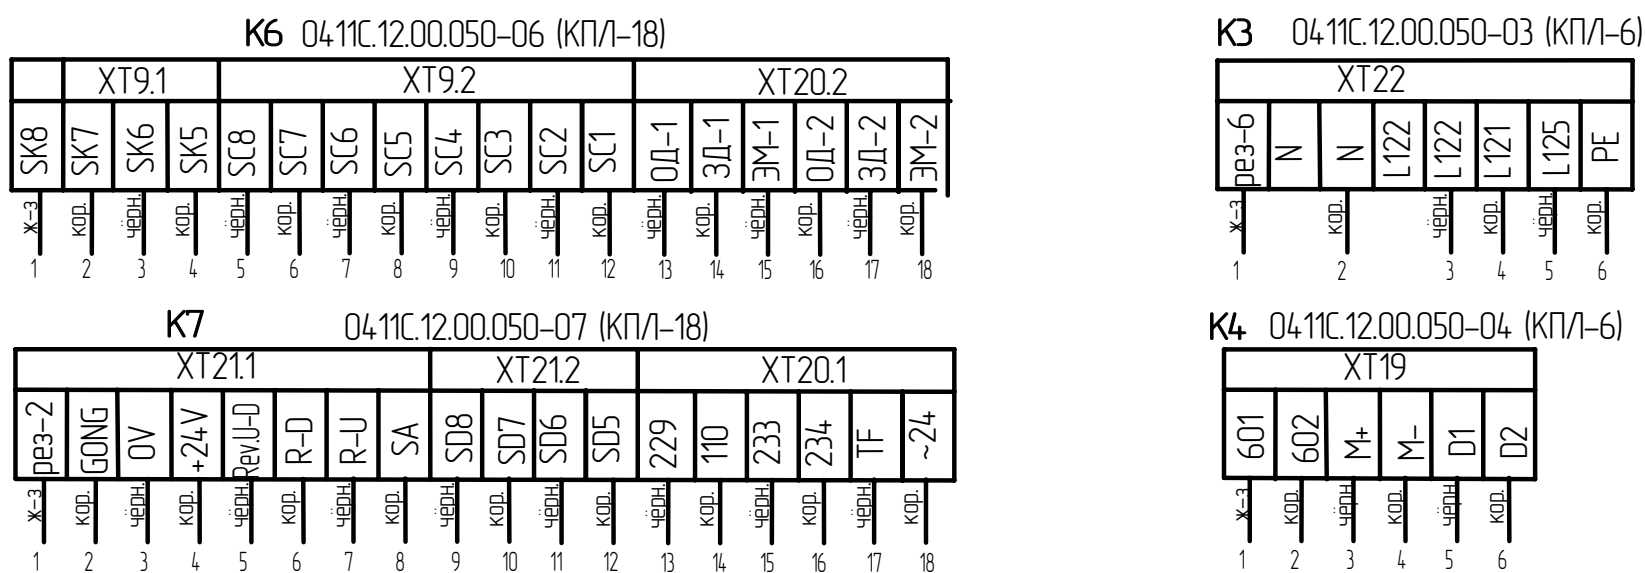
K6 0411C.12.00.050–06 (КПЛ–18)

| | XT9.1 | | | XT9.2 | | | | | | | | XT20.2 | | | | | |
|---|---|---|---|---|---|---|---|---|---|---|---|---|---|---|---|---|---|
| SK8 | SK7 | SK6 | SK5 | SC8 | SC7 | SC6 | SC5 | SC4 | SC3 | SC2 | SC1 | ОД–1 | ЗД–1 | ЗМ–1 | ОД–2 | ЗД–2 | ЗМ–2 |
| ж–з | кор. | чёрн. | кор. | чёрн. | кор. | чёрн. | кор. | чёрн. | кор. | чёрн. | кор. | чёрн. | кор. | чёрн. | кор. | чёрн. | кор. |
| 1 | 2 | 3 | 4 | 5 | 6 | 7 | 8 | 9 | 10 | 11 | 12 | 13 | 14 | 15 | 16 | 17 | 18 |

K3 0411C.12.00.050–03 (КПЛ–6)

| XT22 | | | | | | | |
|---|---|---|---|---|---|---|---|
| рез–6 | N | N | L122 | L122 | L121 | L125 | PE |
| ж–з | | кор. | | чёрн. | кор. | чёрн. | кор. |
| 1 | | 2 | | 3 | 4 | 5 | 6 |

K7 0411C.12.00.050–07 (КПЛ–18)

| XT21.1 | | | | | | | | XT21.2 | | | | XT20.1 | | | | | |
|---|---|---|---|---|---|---|---|---|---|---|---|---|---|---|---|---|---|
| рез–2 | GONG | 0V | +24 V | Rev.U-D | R–D | R–U | SA | SD8 | SD7 | SD6 | SD5 | 229 | 110 | 233 | 234 | TF | ~24 |
| ж–з | кор. | чёрн. | кор. | чёрн. | кор. | чёрн. | кор. | чёрн. | кор. | чёрн. | кор. | чёрн. | кор. | чёрн. | кор. | чёрн. | кор. |
| 1 | 2 | 3 | 4 | 5 | 6 | 7 | 8 | 9 | 10 | 11 | 12 | 13 | 14 | 15 | 16 | 17 | 18 |

K4 0411C.12.00.050–04 (КПЛ–6)

| XT19 | | | | | |
|---|---|---|---|---|---|
| 601 | 602 | M+ | M– | D1 | D2 |
| ж–з | кор. | чёрн. | кор. | чёрн. | кор. |
| 1 | 2 | 3 | 4 | 5 | 6 |